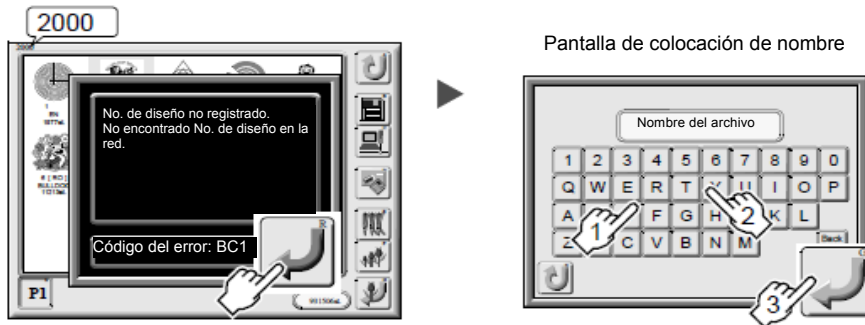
2000

No. de diseño no registrado.
No encontrado No. de diseño en la red.

Código del error: BC1

P1

Pantalla de colocación de nombre

Nombre del archivo

1 2 3 4 5 6 7 8 9 0
Q W E R T Y U I O P
A S D F G H J K L
Z X C V B N M
Back

1
2
3